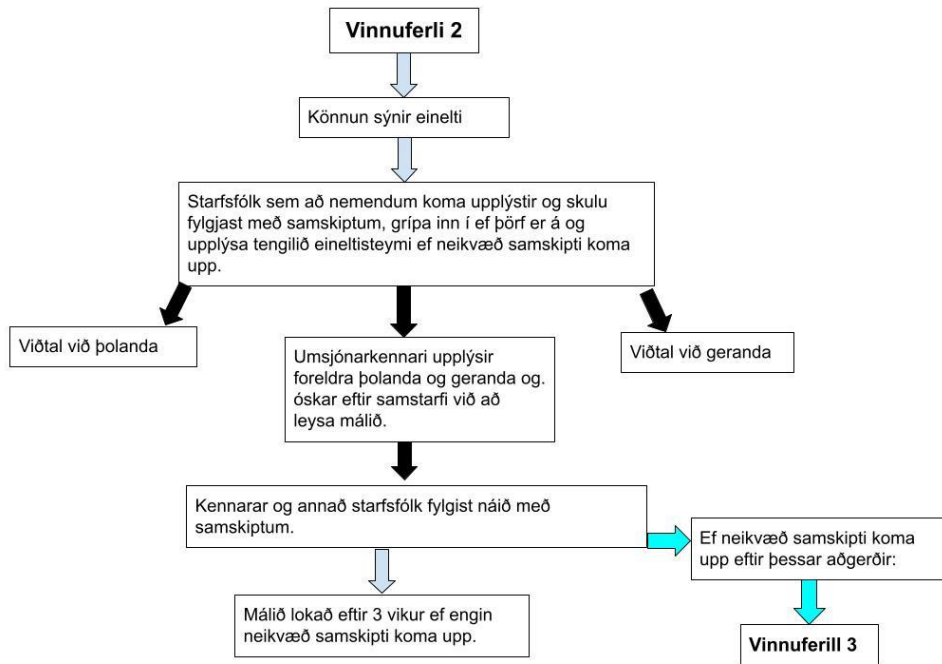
Vinnuferli 2

Könnun sýnir einelti

Starfsfólk sem að nemendum koma upplýstir og skulu fylgjast með samskiptum, grípa inn í ef þörf er á og upplýsa tengilið eineltisteymi ef neikvæð samskipti koma upp.

Viðtal við þolanda

Umsjónarkennari upplýsir foreldra þolanda og geranda og. óskar eftir samstarfi við að leysa málið.

Viðtal við geranda

Kennarar og annað starfsfólk fylgist náið með samskiptum.

Ef neikvæð samskipti koma upp eftir þessar aðgerðir:

Málið lokað eftir 3 vikur ef engin neikvæð samskipti koma upp.

Vinnuferill 3